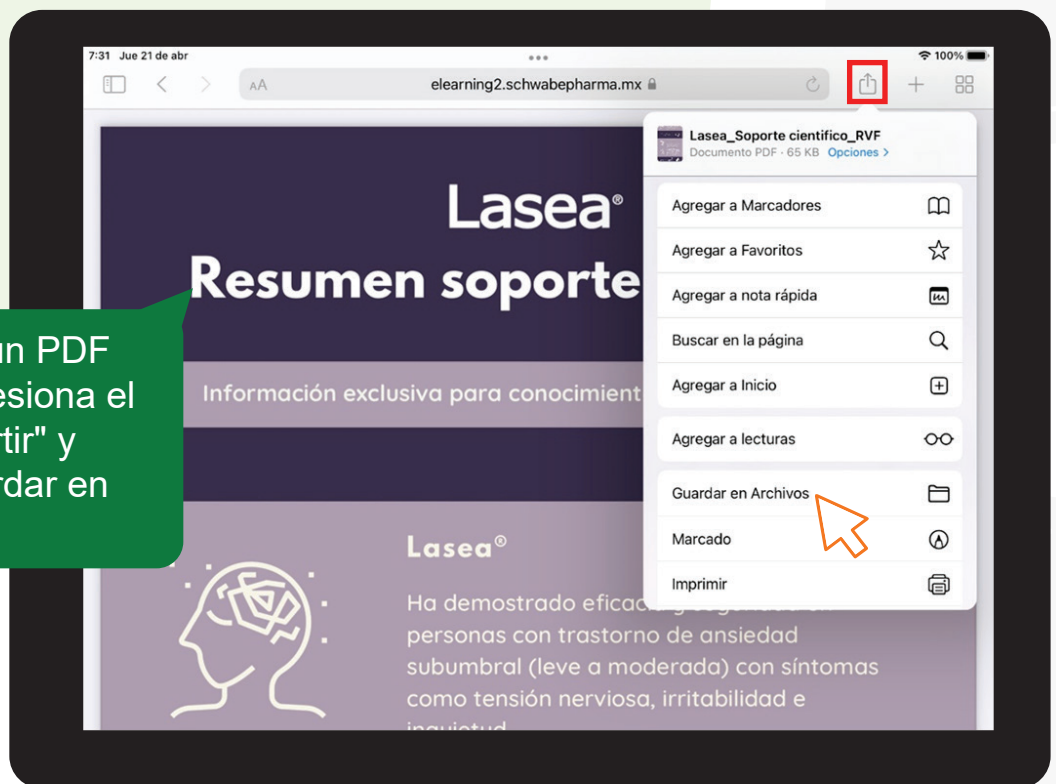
7:31 Jue 21 de abr
100%
AA elearning2.schwabepharma.mx

Lasea_Soporte cientifico_RVF
Documento PDF · 65 KB Opciones >

Agregar a Marcadores
Agregar a Favoritos
Agregar a nota rápida
Buscar en la página
Agregar a Inicio
Agregar a lecturas
Guardar en Archivos
Marcado
Imprimir

Lasea®
Resumen soporte

Información exclusiva para conocimient

un PDF
esiona el
rtir" y
rdar en

Lasea®
Ha demostrado eficac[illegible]
personas con trastorno de ansiedad subumbral (leve a moderada) con síntomas como tensión nerviosa, irritabilidad e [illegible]